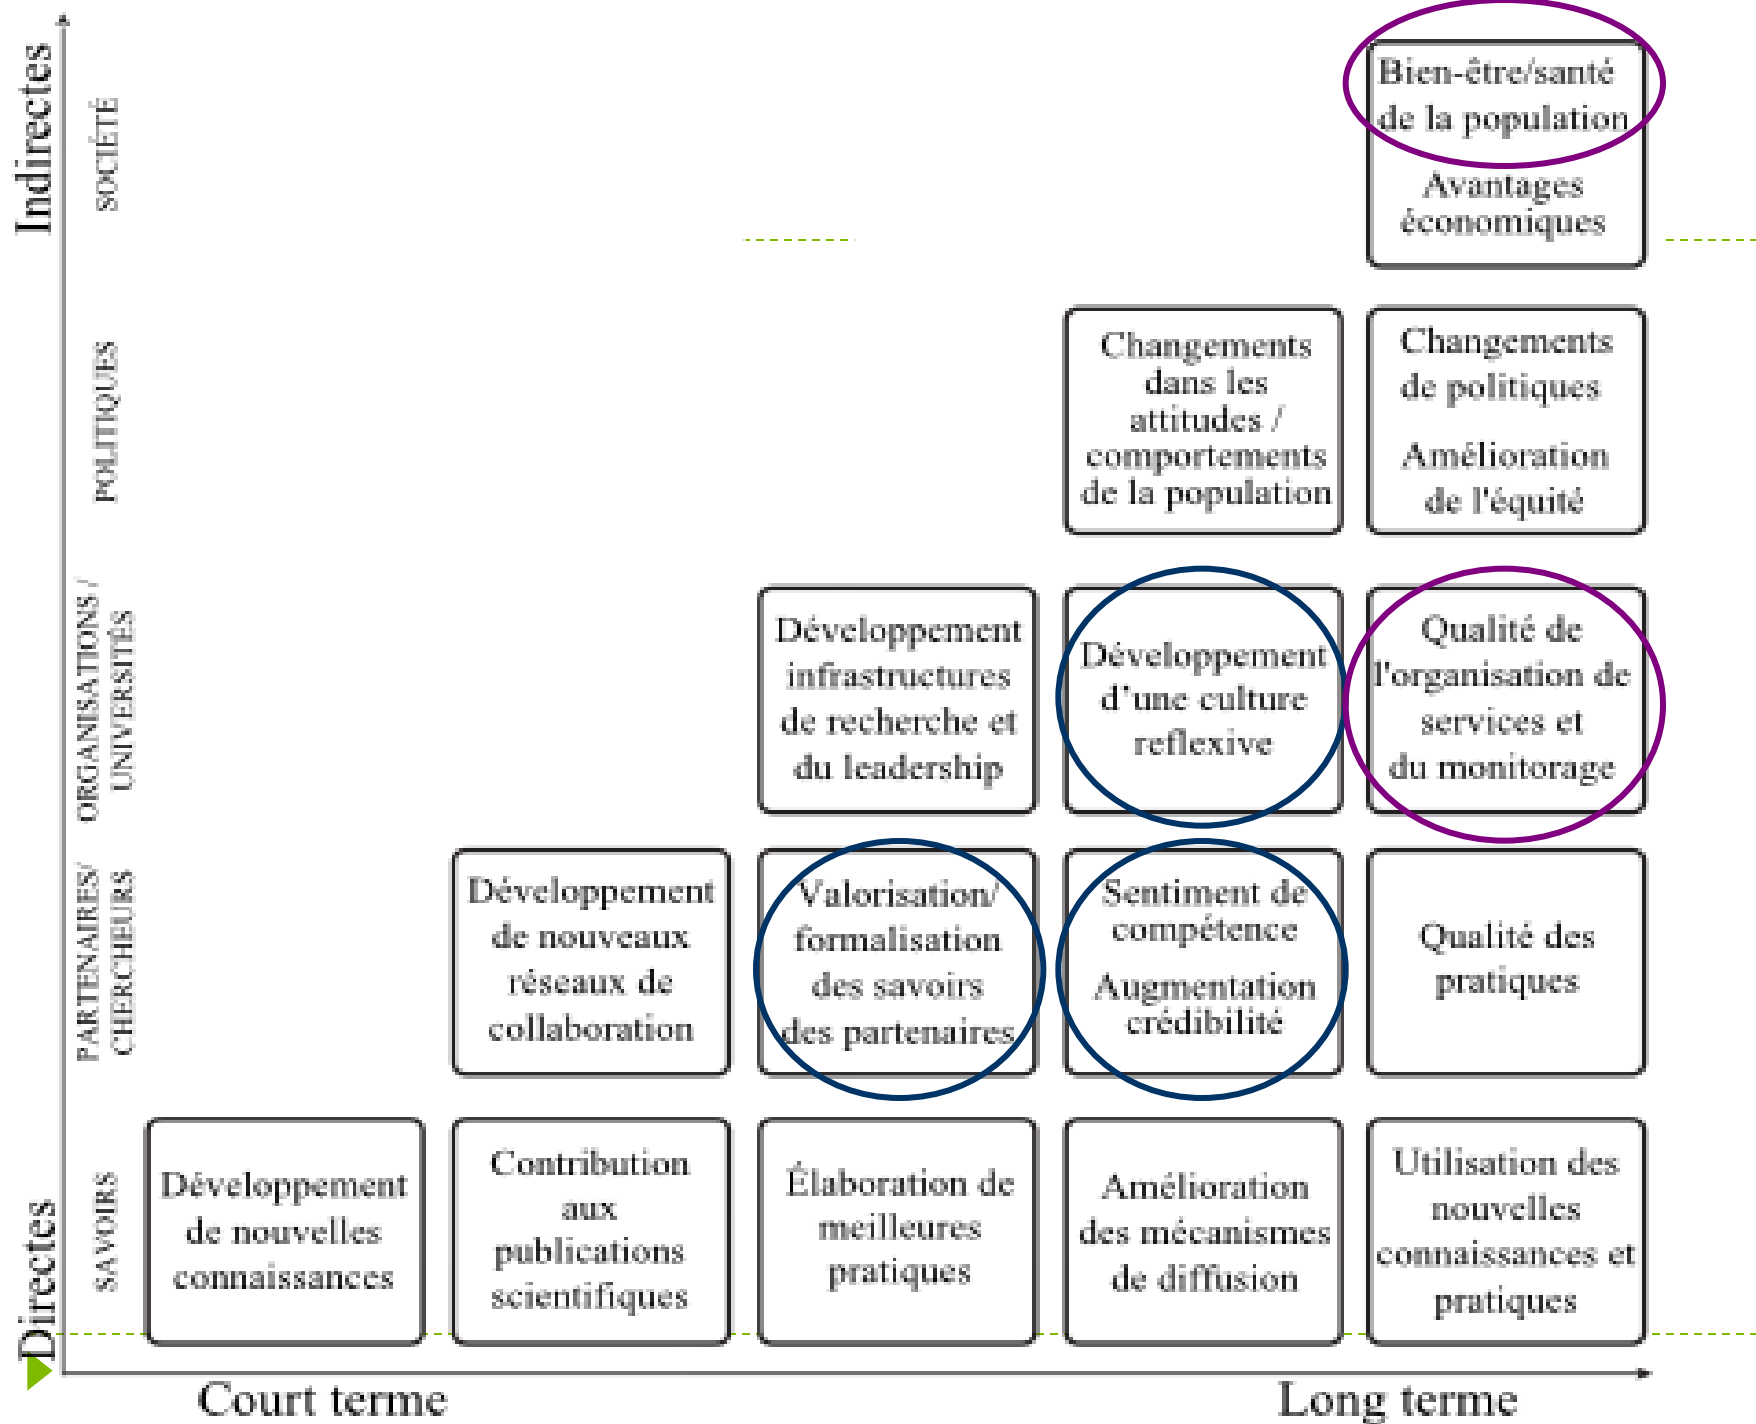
Indirectes

SOCIÉTÉ

Bien-être/santé de la population

Avantages économiques

POLITIQUES

Changements dans les attitudes / comportements de la population

Changements de politiques

Amélioration de l'équité

ORGANISATIONS / UNIVERSITÉS

Développement infrastructures de recherche et du leadership

Développement d'une culture reflexive

Qualité de l'organisation de services et du monitorage

PARTENAIRES/ CHERCHEURS

Développement de nouveaux réseaux de collaboration

Valorisation/ formalisation des savoirs des partenaires

Sentiment de compétence

Augmentation crédibilité

Qualité des pratiques

SAVOIRS

Développement de nouvelles connaissances

Contribution aux publications scientifiques

Élaboration de meilleures pratiques

Amélioration des mécanismes de diffusion

Utilisation des nouvelles connaissances et pratiques

Directes

Court terme

Long terme